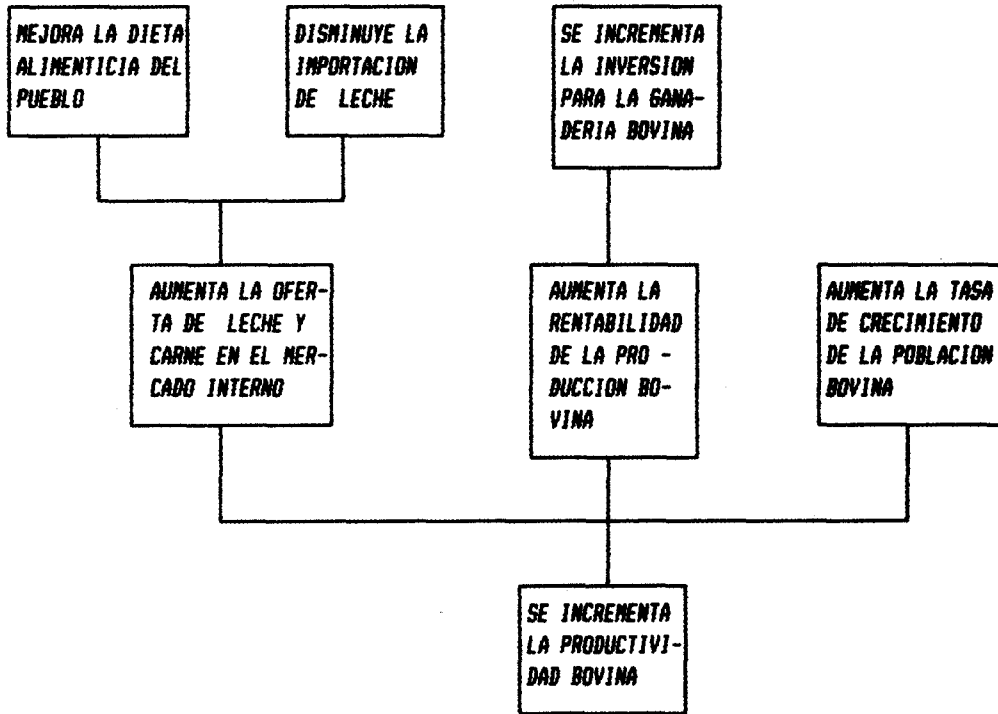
MEJORA LA DIETA ALIMENTICIA DEL PUEBLO

DISMINUYE LA IMPORTACION DE LECHE

SE INCREMENTA LA INVERSION PARA LA GANADERIA BOVINA

AUMENTA LA OFERTA DE LECHE Y CARNE EN EL MERCADO INTERNO

AUMENTA LA RENTABILIDAD DE LA PRODUCCION BOVINA

AUMENTA LA TASA DE CRECIMIENTO DE LA POBLACION BOVINA

SE INCREMENTA LA PRODUCTIVIDAD BOVINA